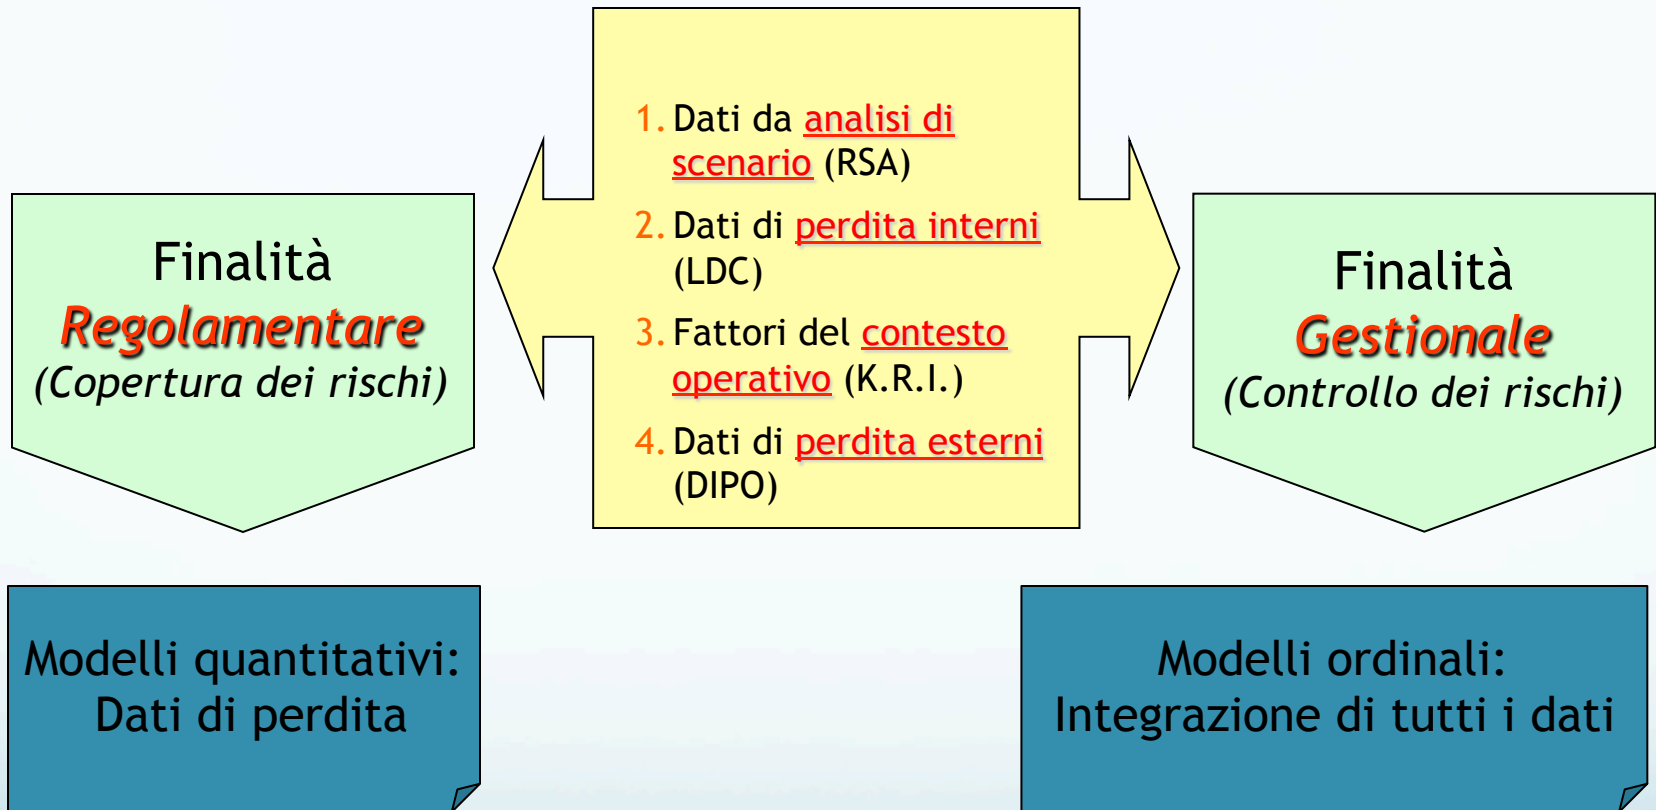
Finalità
Regolamentare
(Copertura dei rischi)

1. Dati da analisi di scenario (RSA)
2. Dati di perdita interni (LDC)
3. Fattori del contesto operativo (K.R.I.)
4. Dati di perdita esterni (DIPO)

Finalità
Gestionale
(Controllo dei rischi)

Modelli quantitativi:
Dati di perdita

Modelli ordinali:
Integrazione di tutti i dati